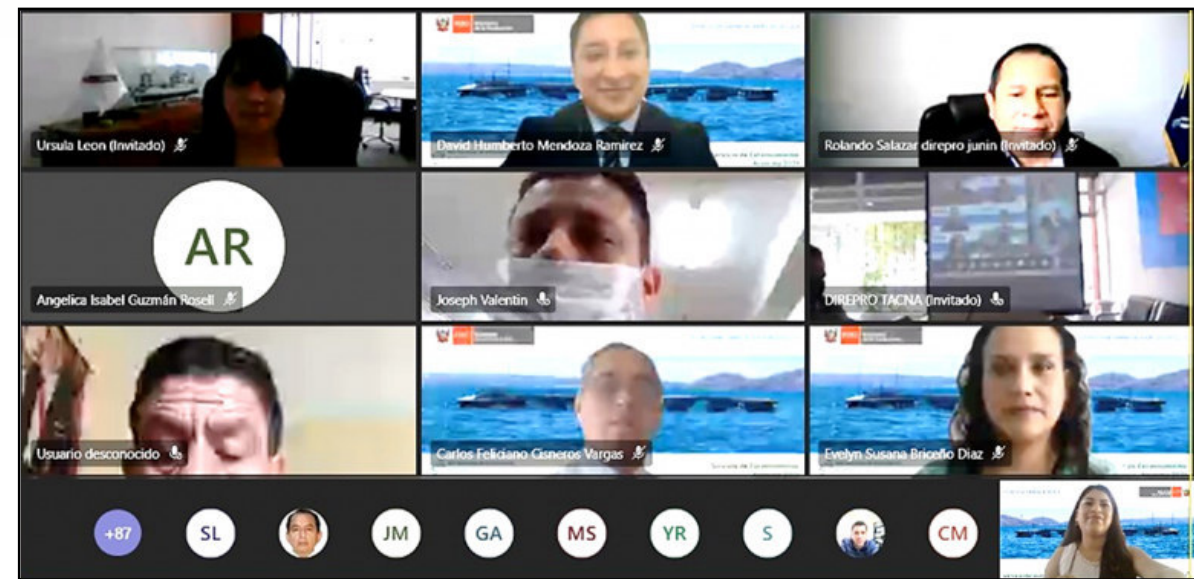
Ursula Leon (Invitado)

David Humberto Mendoza Ramirez

Rolando Salazar direpro junin (Invitado)

AR

Angelica Isabel Guzmán Rosell

Joseph Valentin

DIREPRO TACNA (Invitado)

Usuario desconocido

Carlos Feliciano Cisneros Vargas

Evelyn Susana Briceño Diaz

+87 SL JM GA MS YR S CM